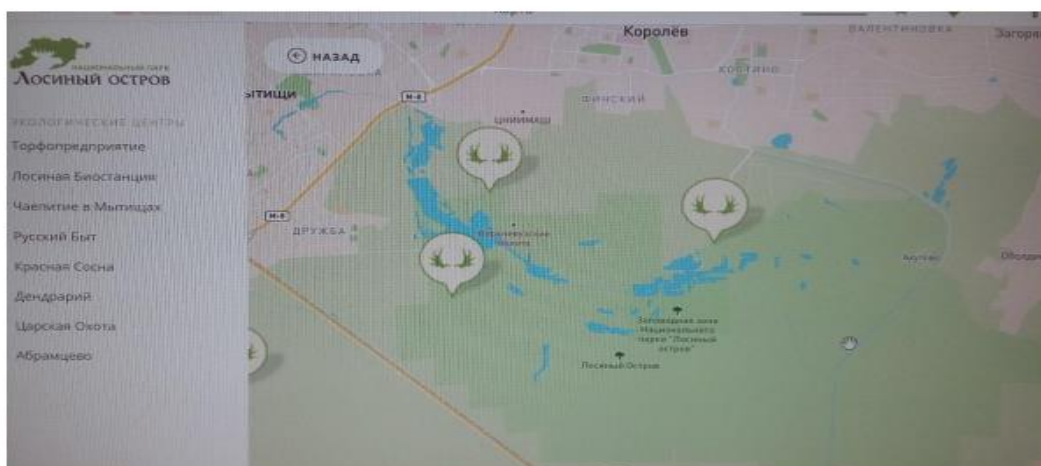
НАЦИОНАЛЬНЫЙ ПАРК
Лосиный остров

ЭКОЛОГИЧЕСКИЕ ЦЕНТРЫ
Торфопредприятие
Лосиная Биостанция
Чаепитие в Мытищах
Русский Быт
Красная Сосна
Дендрарий
Царская Охота
Абрамцево

НАЗАД
Королёв
ВАЛЕНТИНОВКА
Загорянский
КОСТИНО
ФИНСКИЙ
ЦНИИМАШ
Мытищи
М-8
М-8
ДРУЖБА
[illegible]
Заповедная зона Национального парка "Лосиный остров"
Лосиный Остров
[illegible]
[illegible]